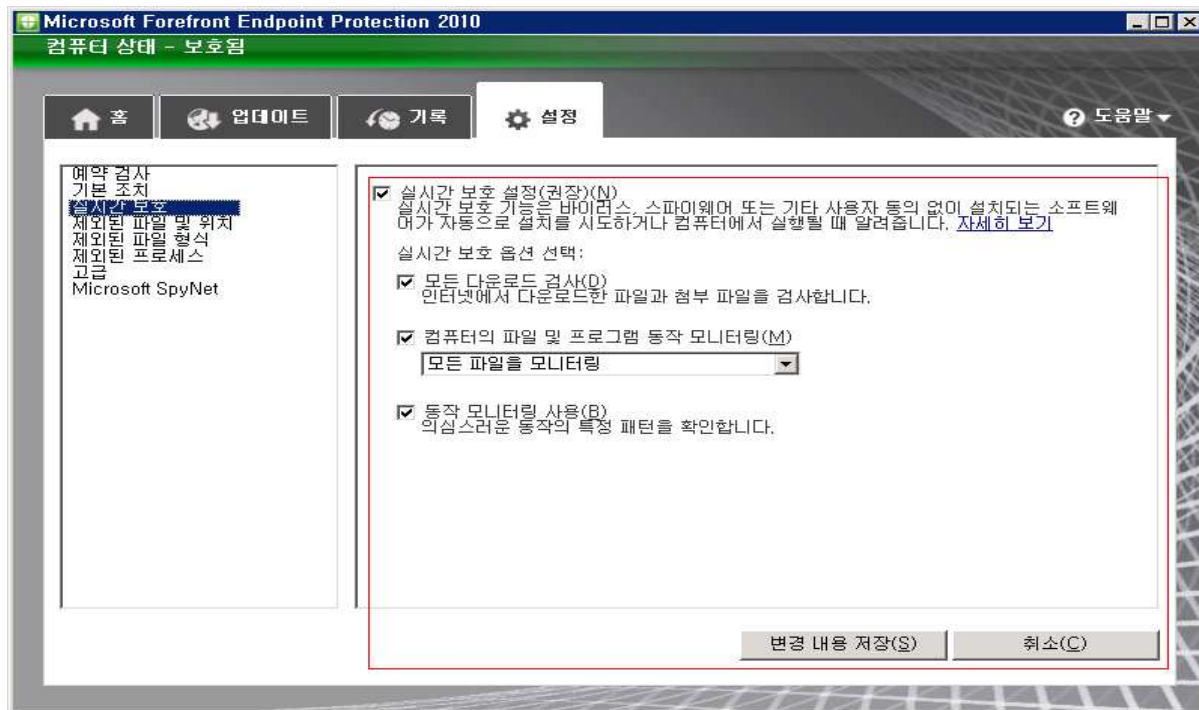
Microsoft Forefront Endpoint Protection 2010

컴퓨터 상태 - 보호됨

홈 | 업데이트 | 기록 | 설정 | 도움말

예약 검사
기본 조치
실시간 보호
제외된 파일 및 위치
제외된 파일 형식
제외된 프로세스
고급
Microsoft SpyNet

☑ 실시간 보호 설정(권장)(N)
실시간 보호 기능은 바이러스, 스파이웨어 또는 기타 사용자 동의 없이 설치되는 소프트웨어가 자동으로 설치를 시도하거나 컴퓨터에서 실행될 때 알려줍니다. 자세히 보기

실시간 보호 옵션 선택:

☑ 모든 다운로드 검사(D)
인터넷에서 다운로드한 파일과 첨부 파일을 검사합니다.

☑ 컴퓨터의 파일 및 프로그램 동작 모니터링(M)
모든 파일을 모니터링

☑ 동작 모니터링 사용(B)
의심스러운 동작의 특정 패턴을 확인합니다.

변경 내용 저장(S) | 취소(C)